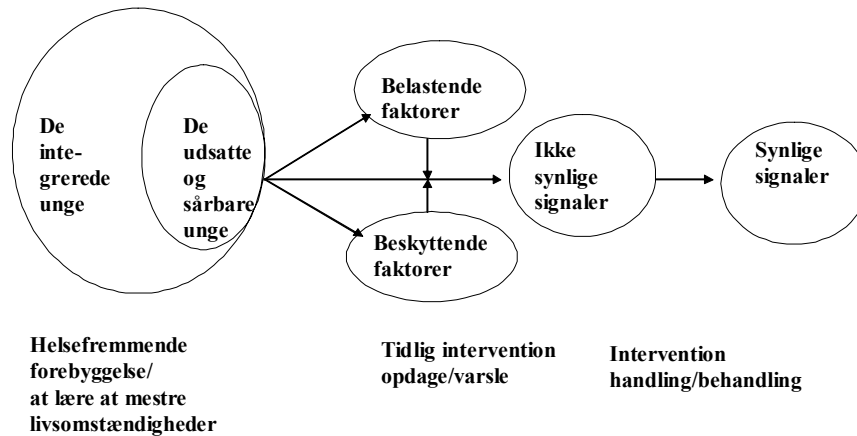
De integrerede unge

De udsatte og sårbare unge

Belastende faktorer

Beskyttende faktorer

Ikke synlige signaler

Synlige signaler

Helsefremmende forebyggelse/ at lære at mestre livsomstændigheder

Tidlig intervention opdage/varsle

Intervention handling/behandling